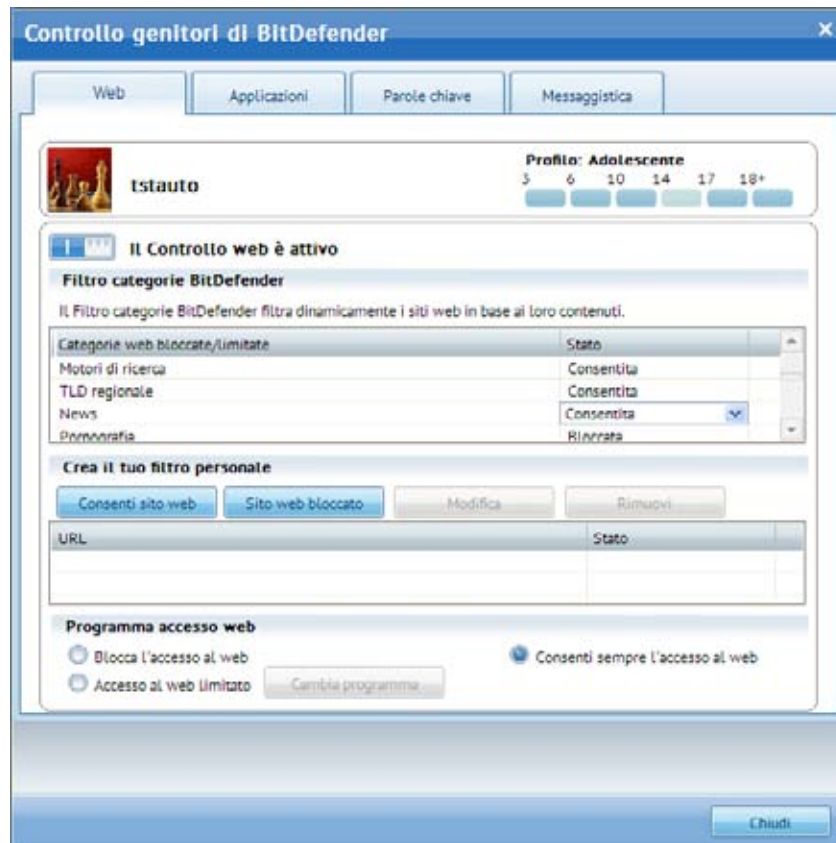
Controllo genitori di BitDefender

Web | Applicazioni | Parole chiave | Messaggistica

tstauto

Profilo: Adolescente
3 6 10 14 17 18+

Il Controllo web è attivo

Filtro categorie BitDefender

Il Filtro categorie BitDefender filtra dinamicamente i siti web in base ai loro contenuti.

| Categorie web bloccate/limitate | Stato |
|---|---|
| Motori di ricerca | Consentita |
| TLD regionale | Consentita |
| News | Consentita |
| Pornografia | Bloccata |

Crea il tuo filtro personale

Consenti sito web | Sito web bloccato | Modifica | Rimuovi

| URL | Stato |
|---|---|
| | |

Programma accesso web

Blocca l'accesso al web
Accesso al web limitato
Cambia programma
Consenti sempre l'accesso al web

Chiudi